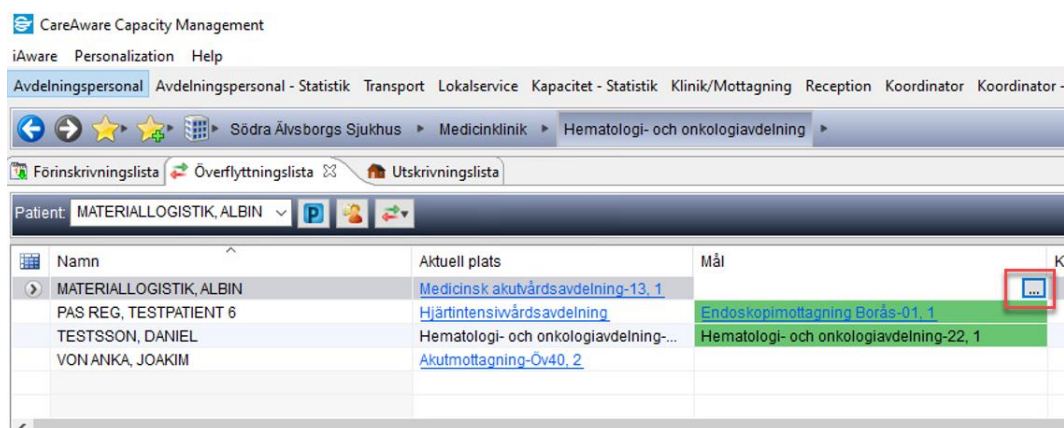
CareAware Capacity Management

iAware Personalization Help

Avdelningspersonal Avdelningspersonal - Statistik Transport Lokalservice Kapacitet - Statistik Klinik/Mottagning Reception Koordinator Koordinator -

Södra Älvsborgs Sjukhus ▸ Medicinklinik ▸ Hematologi- och onkologiavdelning ▸

Förinskrivningslista Överflyttningslista Utskrivningslista

Patient: MATERIALLOGISTIK, ALBIN P

| Namn | Aktuell plats | Mål | K |
|---|---|---|---|
| MATERIALLOGISTIK, ALBIN | Medicinsk akutvårdsavdelning-13, 1 | ... | |
| PAS REG, TESTPATIENT 6 | Hjärtintensivvårdsavdelning | Endoskopimottagning Borås-01, 1 | |
| TESTSSON, DANIEL | Hematologi- och onkologiavdelning-... | Hematologi- och onkologiavdelning-22, 1 | |
| VON ANKA, JOAKIM | Akutmottagning-Öv40, 2 | | |